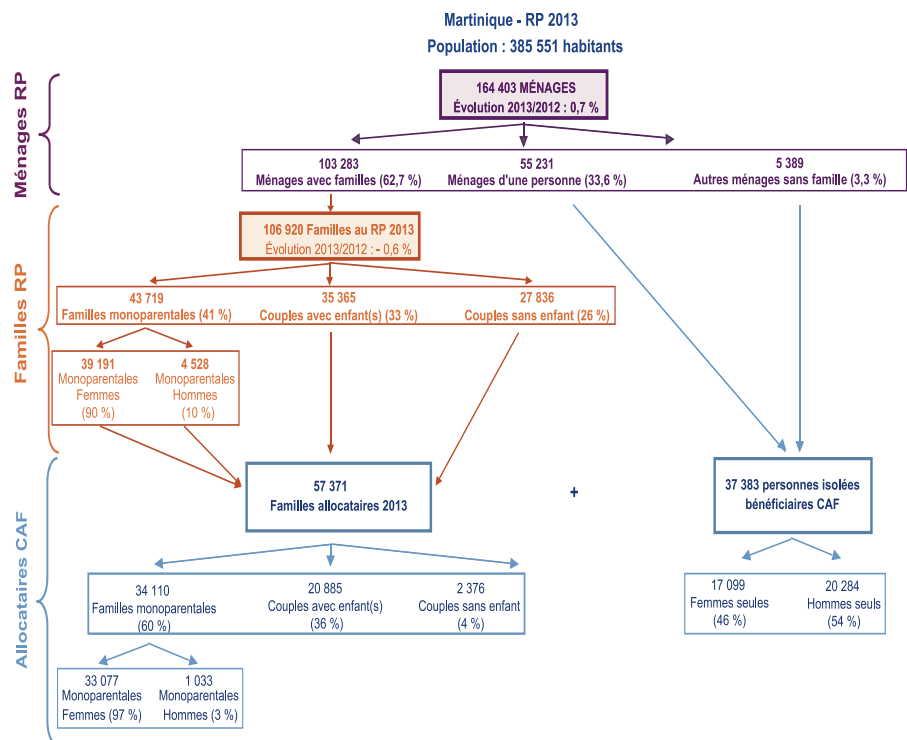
Martinique - RP 2013

Population : 385 551 habitants

Ménages RP

164 403 MÉNAGES
Évolution 2013/2012 : 0,7 %

103 283
Ménages avec familles (62,7 %)

55 231
Ménages d'une personne (33,6 %)

5 389
Autres ménages sans famille (3,3 %)

Familles RP

106 920 Familles au RP 2013
Évolution 2013/2012 : - 0,6 %

43 719
Familles monoparentales (41 %)

35 365
Couples avec enfant(s) (33 %)

27 836
Couples sans enfant (26 %)

39 191
Monoparentales Femmes
(90 %)

4 528
Monoparentales Hommes
(10 %)

Allocataires CAF

57 371
Familles allocataires 2013

+

37 383 personnes isolées bénéficiaires CAF

34 110
Familles monoparentales
(60 %)

20 885
Couples avec enfant(s)
(36 %)

2 376
Couples sans enfant
(4 %)

17 099
Femmes seules
(46 %)

20 284
Hommes seuls
(54 %)

33 077
Monoparentales
Femmes (97 %)

1 033
Monoparentales
Hommes (3 %)